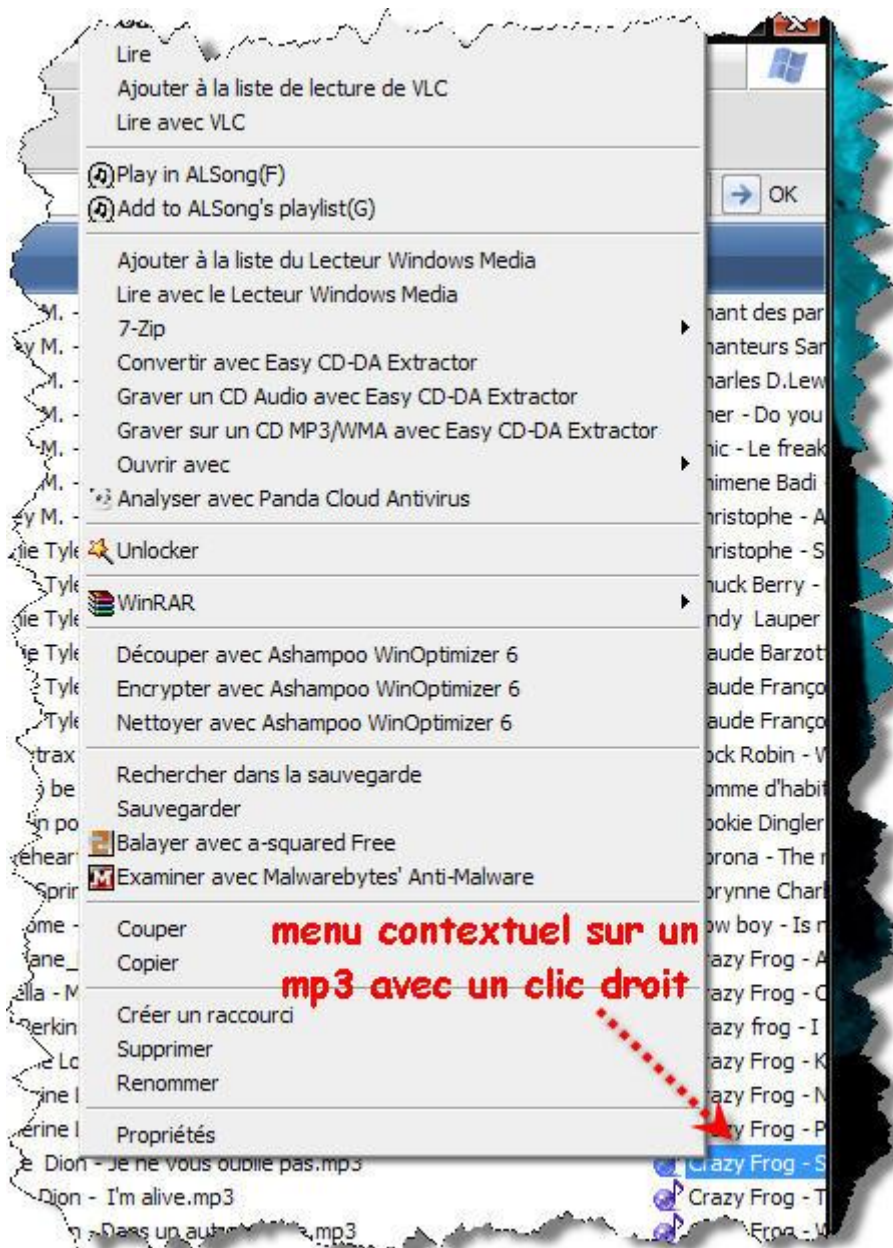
Lire
Ajouter à la liste de lecture de VLC
Lire avec VLC

Play in ALSong(F)
Add to ALSong's playlist(G)

Ajouter à la liste du Lecteur Windows Media
Lire avec le Lecteur Windows Media
7-Zip
Convertir avec Easy CD-DA Extractor
Graver un CD Audio avec Easy CD-DA Extractor
Graver sur un CD MP3/WMA avec Easy CD-DA Extractor
Ouvrir avec
Analyser avec Panda Cloud Antivirus

Unlocker

WinRAR

Découper avec Ashampoo WinOptimizer 6
Encrypter avec Ashampoo WinOptimizer 6
Nettoyer avec Ashampoo WinOptimizer 6

Rechercher dans la sauvegarde
Sauvegarder
Balayer avec a-squared Free
Examiner avec Malwarebytes' Anti-Malware

Couper
Copier

Créer un raccourci
Supprimer
Renommer

Propriétés

OK

menu contextuel sur un mp3 avec un clic droit

M. -
y M. -
M. -
M. -
M. -
M. -
y M. -
ie Tyle
Tyle
ie Tyle
e Tyle
Tyle
Tyle
trax
be
n po
eheart
Sprin
ome -
ane_
ella - M
erkin
Lo
ine
erine
e Dion - Je ne vous oublie pas.mp3
Dion - I'm alive.mp3
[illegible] Dans un autre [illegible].mp3

hant des par
hanteurs San
harles D.Lew
her - Do you
hic - Le freak
himene Badi
hristophe - A
hristophe - S
huck Berry -
ndy Lauper
aude Barzot
aude Franço
aude Franço
ock Robin - W
omme d'habit
ookie Dingler
orona - The
orynne Charl
w boy - Is
azy Frog - A
azy Frog - C
azy frog - I
azy Frog - K
azy Frog - N
azy Frog - P
Crazy Frog - S
Crazy Frog - T
Frog - W